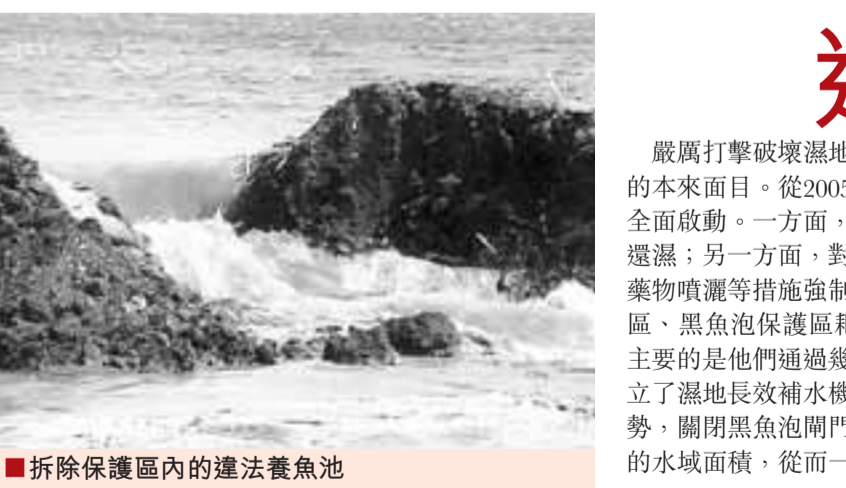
■拆除保護區內的違法養魚池

嚴厲打擊破壞濕地
的本來面目。從2005
全面啟動。一方面，
還濕；另一方面，對
藥物噴灑等措施強制
區、黑魚泡保護區和
主要的是他們通過幾
立了濕地長效補水機
勢，關閉黑魚泡閘門
的水域面積，從而一